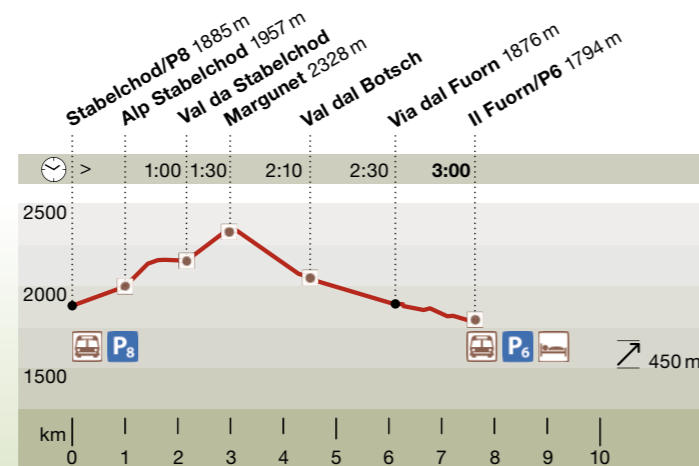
Stabelchod/P8 1885 m
Alp Stabelchod 1957 m
Val da Stabelchod
Margunet 2328 m
Val dal Botsch
Via dal Fuorn 1876 m
Il Fuorn/P6 1794 m

> 1:00 1:30 2:10 2:30 **3:00**

2500
2000
1500

P8
P6

450 m

km 0 1 2 3 4 5 6 7 8 9 10